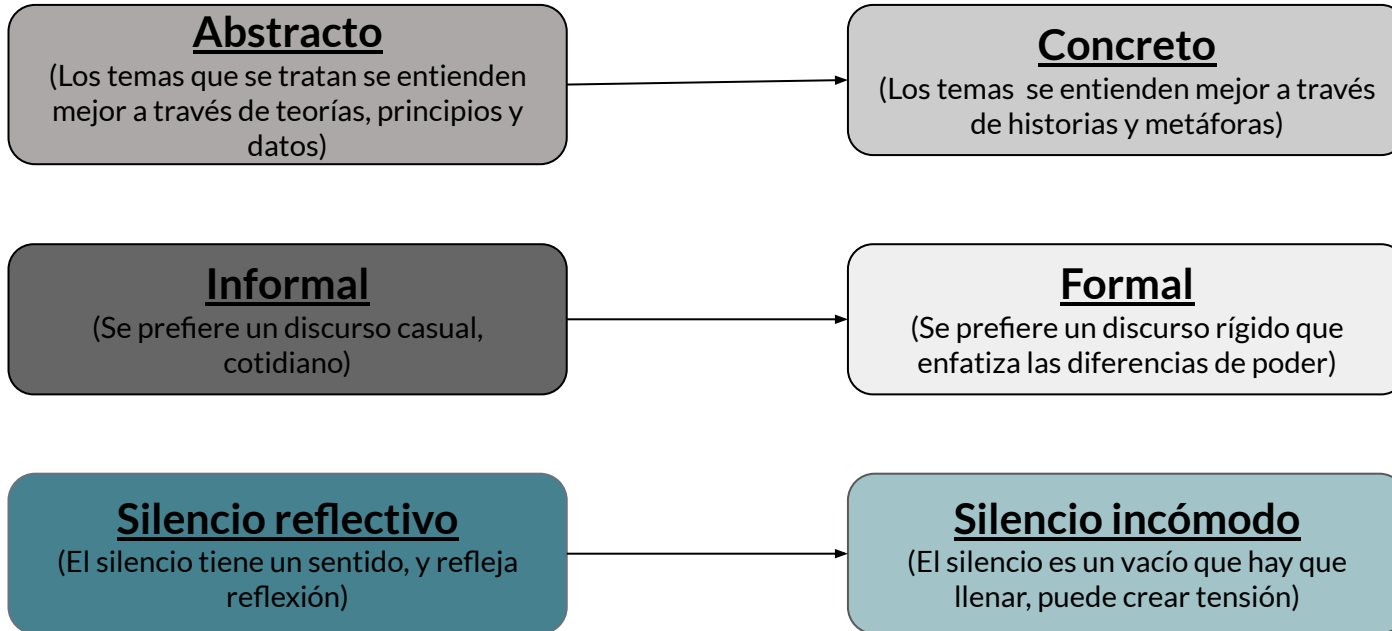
Abstracto
(Los temas que se tratan se entienden mejor a través de teorías, principios y datos)

Concreto
(Los temas se entienden mejor a través de historias y metáforas)

Informal
(Se prefiere un discurso casual, cotidiano)

Formal
(Se prefiere un discurso rígido que enfatiza las diferencias de poder)

Silencio reflectivo
(El silencio tiene un sentido, y refleja reflexión)

Silencio incómodo
(El silencio es un vacío que hay que llenar, puede crear tensión)